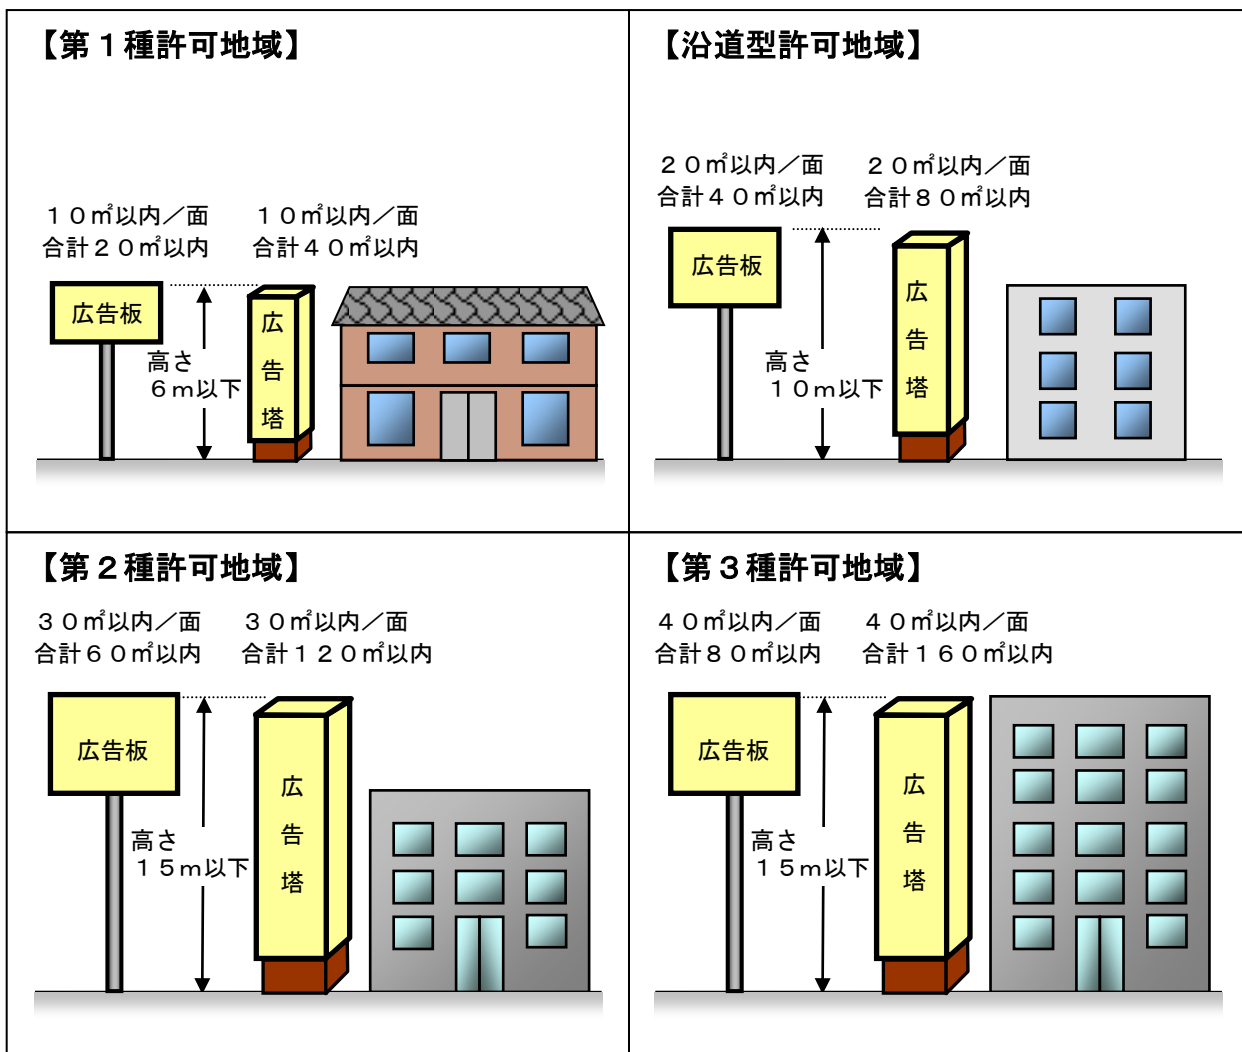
【第１種許可地域】

１０㎡以内／面
合計２０㎡以内

１０㎡以内／面
合計４０㎡以内

広告板

高さ
６ｍ以下

広
告
塔

【沿道型許可地域】

２０㎡以内／面
合計４０㎡以内

２０㎡以内／面
合計８０㎡以内

広告板

高さ
１０ｍ以下

広
告
塔

【第２種許可地域】

３０㎡以内／面
合計６０㎡以内

３０㎡以内／面
合計１２０㎡以内

広告板

高さ
１５ｍ以下

広
告
塔

【第３種許可地域】

４０㎡以内／面
合計８０㎡以内

４０㎡以内／面
合計１６０㎡以内

広告板

高さ
１５ｍ以下

広
告
塔